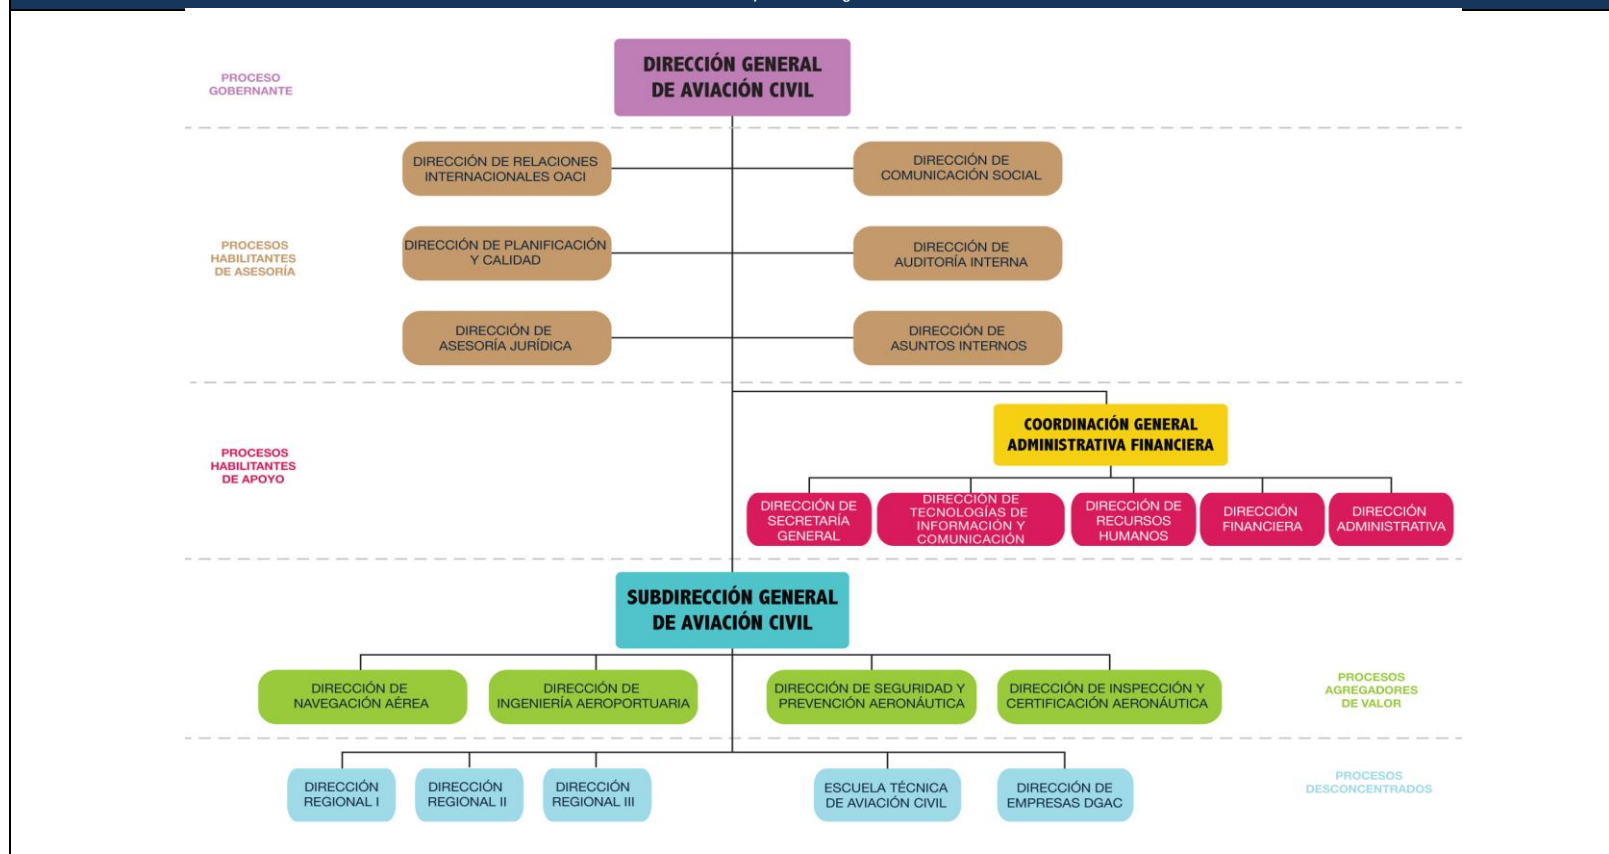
PROCESO GOBERNANTE

DIRECCIÓN GENERAL DE AVIACIÓN CIVIL

PROCESOS HABILITANTES DE ASESORÍA

DIRECCIÓN DE RELACIONES INTERNACIONALES OACI

DIRECCIÓN DE COMUNICACIÓN SOCIAL

DIRECCIÓN DE PLANIFICACIÓN Y CALIDAD

DIRECCIÓN DE AUDITORÍA INTERNA

DIRECCIÓN DE ASESORÍA JURÍDICA

DIRECCIÓN DE ASUNTOS INTERNOS

PROCESOS HABILITANTES DE APOYO

COORDINACIÓN GENERAL ADMINISTRATIVA FINANCIERA

DIRECCIÓN DE SECRETARÍA GENERAL

DIRECCIÓN DE TECNOLOGÍAS DE INFORMACIÓN Y COMUNICACIÓN

DIRECCIÓN DE RECURSOS HUMANOS

DIRECCIÓN FINANCIERA

DIRECCIÓN ADMINISTRATIVA

SUBDIRECCIÓN GENERAL DE AVIACIÓN CIVIL

DIRECCIÓN DE NAVEGACIÓN AÉREA

DIRECCIÓN DE INGENIERÍA AEROPORTUARIA

DIRECCIÓN DE SEGURIDAD Y PREVENCIÓN AERONÁUTICA

DIRECCIÓN DE INSPECCIÓN Y CERTIFICACIÓN AERONÁUTICA

PROCESOS AGREGADORES DE VALOR

DIRECCIÓN REGIONAL I

DIRECCIÓN REGIONAL II

DIRECCIÓN REGIONAL III

ESCUELA TÉCNICA DE AVIACIÓN CIVIL

DIRECCIÓN DE EMPRESAS DGAC

PROCESOS DESCONCENTRADOS